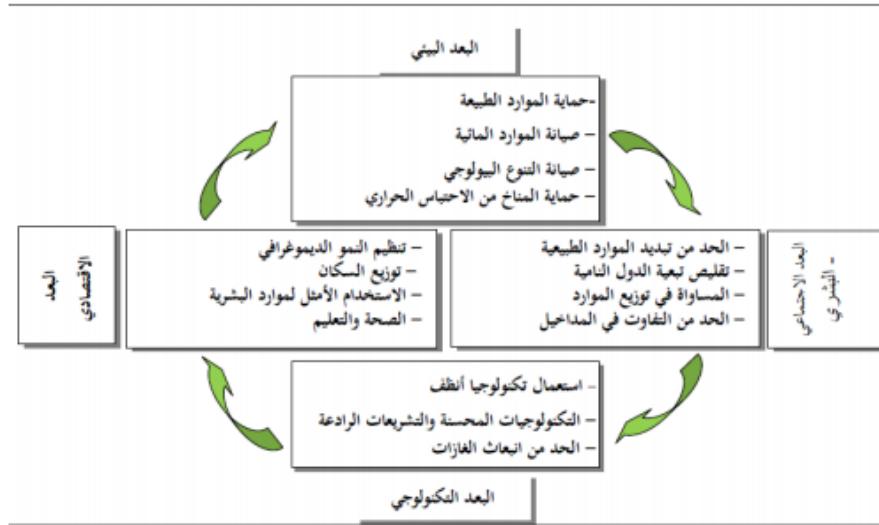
البعد البيئي

-حماية الموارد الطبيعة
– صيانة الموارد المائية
– صيانة التنوع البيولوجي
– حماية المناخ من الاحتباس الحراري

البعد الاجتماعي - البشري

– الحد من تبديد الموارد الطبيعية
– تقليص تبعية الدول النامية
– المساواة في توزيع الموارد
– الحد من التفاوت في المداخيل

البعد الاقتصادي

– تنظيم النمو الديموغرافي
– توزيع السكان
– الاستخدام الأمثل لموارد البشرية
– الصحة والتعليم

– استعمال تكنولوجيا أنظف
– التكنولوجيات المحسنة والتشريعات الرادعة
– الحد من انبعاث الغازات

البعد التكنولوجي